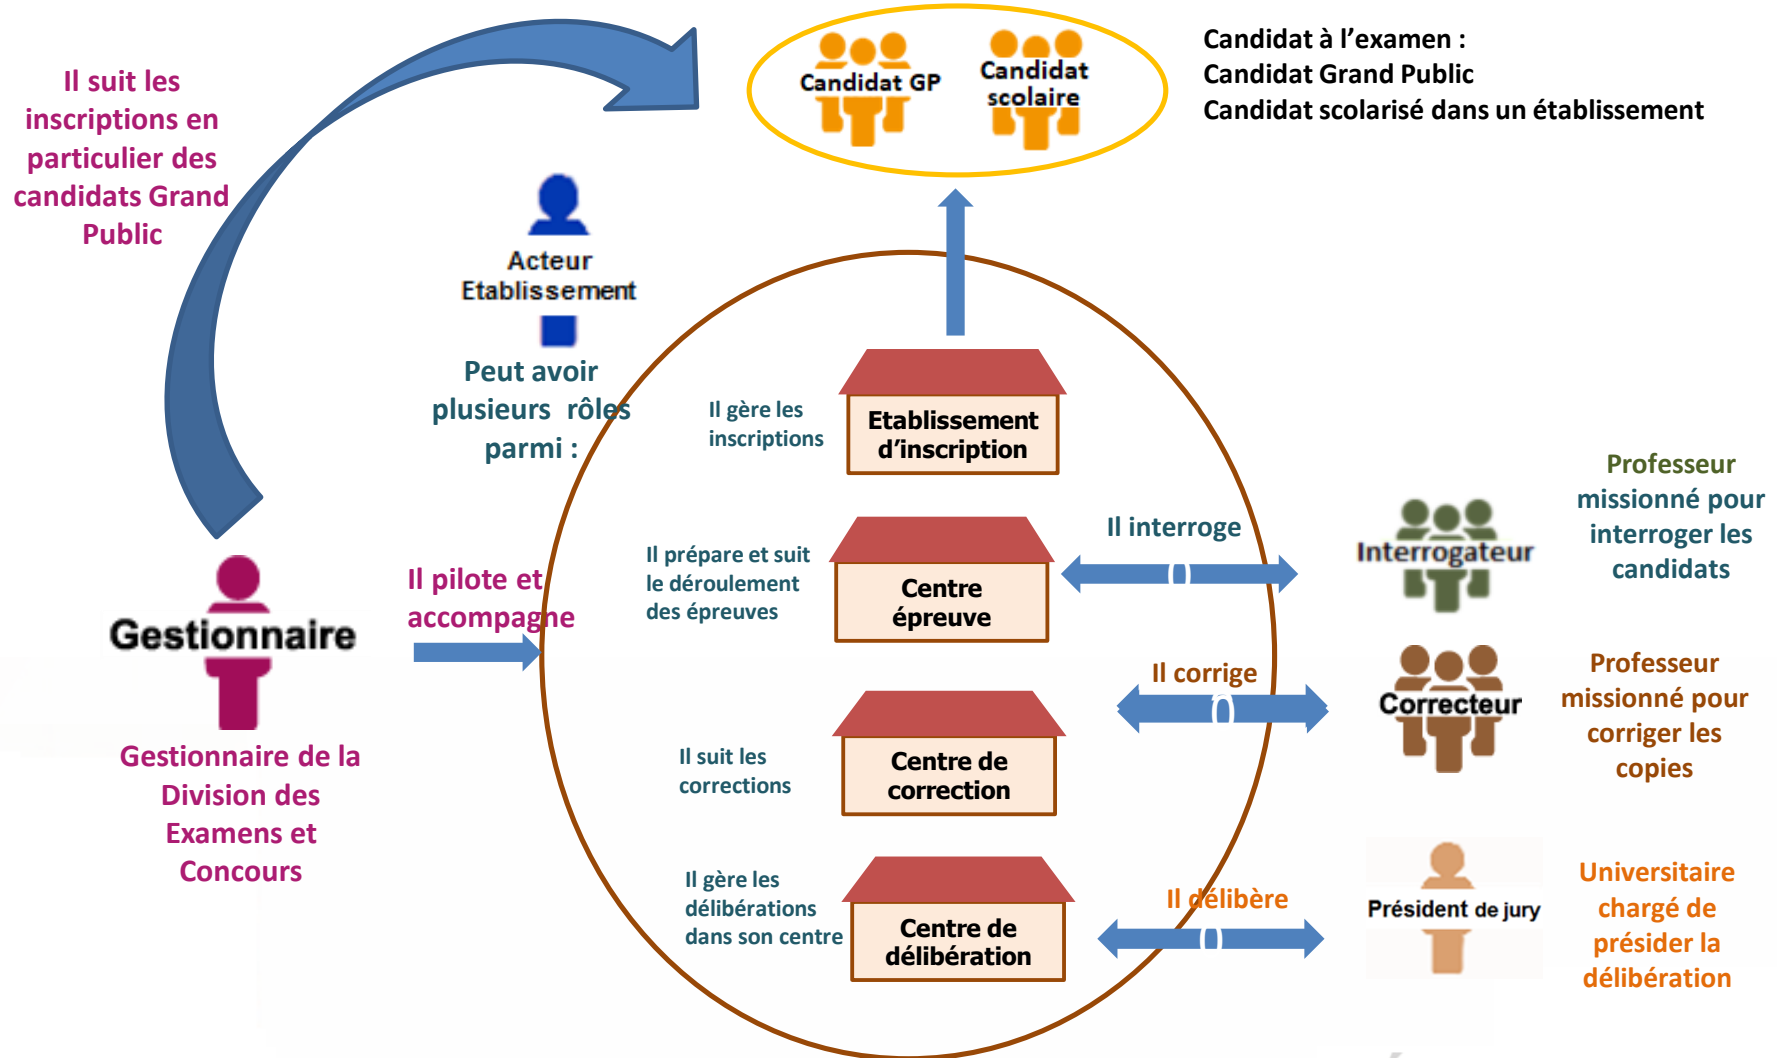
Il suit les inscriptions en particulier des candidats Grand Public

Candidat GP

Candidat scolaire

Candidat à l'examen :
Candidat Grand Public
Candidat scolarisé dans un établissement

Acteur Etablissement

Peut avoir plusieurs rôles parmi :

Il gère les inscriptions

Etablissement d'inscription

Il prépare et suit le déroulement des épreuves

Centre épreuve

Il interroge

Interrogateur

Professeur missionné pour interroger les candidats

Gestionnaire

Il pilote et accompagne

Il corrige

Correcteur

Professeur missionné pour corriger les copies

Gestionnaire de la Division des Examens et Concours

Il suit les corrections

Centre de correction

Il gère les délibérations dans son centre

Centre de délibération

Il délibère

Président de jury

Universitaire chargé de présider la délibération